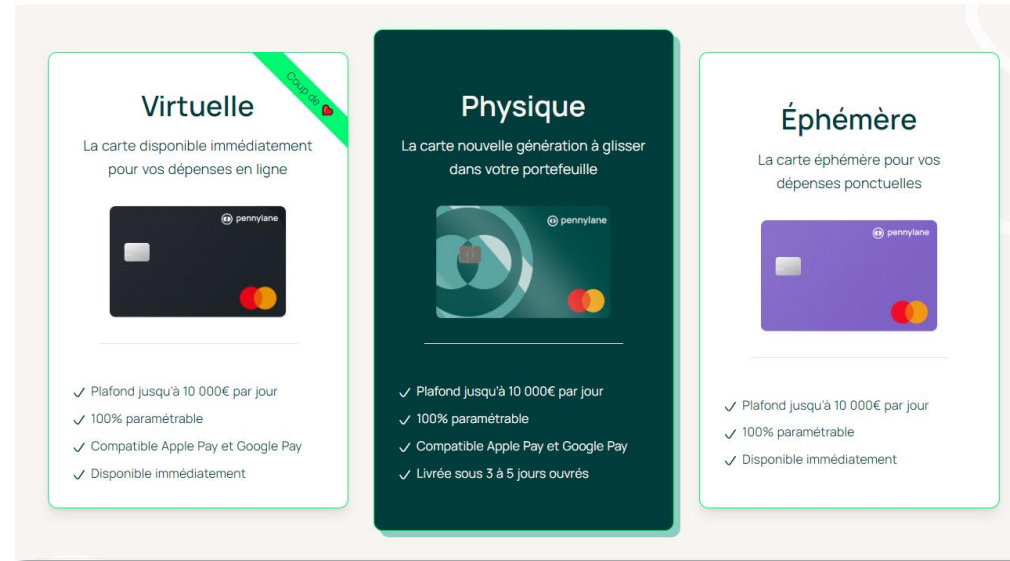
Coup de

Virtuelle

La carte disponible immédiatement pour vos dépenses en ligne

pennylane

✓ Plafond jusqu'à 10 000€ par jour
✓ 100% paramétrable
✓ Compatible Apple Pay et Google Pay
✓ Disponible immédiatement

Physique

La carte nouvelle génération à glisser dans votre portefeuille

pennylane

✓ Plafond jusqu'à 10 000€ par jour
✓ 100% paramétrable
✓ Compatible Apple Pay et Google Pay
✓ Livrée sous 3 à 5 jours ouvrés

Éphémère

La carte éphémère pour vos dépenses ponctuelles

pennylane

✓ Plafond jusqu'à 10 000€ par jour
✓ 100% paramétrable
✓ Disponible immédiatement